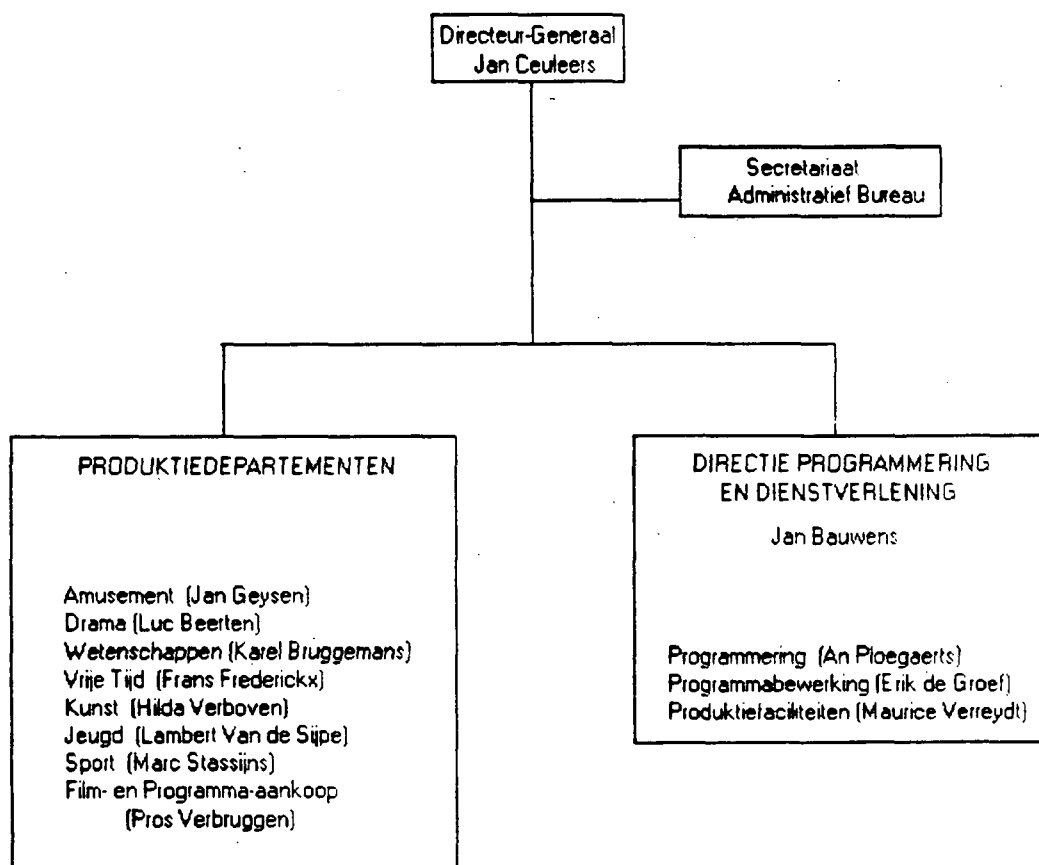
Directeur-Generaal
Jan Ceuleers

Secretariaat
Administratief Bureau

PRODUKTIEDEPARTEMENTEN

Amusement (Jan Geysen)
Drama (Luc Beerten)
Wetenschappen (Karel Bruggemans)
Vrije Tijd (Frans Frederickx)
Kunst (Hilda Verboven)
Jeugd (Lambert Van de Sijpe)
Sport (Marc Stassijns)
Film- en Programma-aankoop
(Pros Verbruggen)

DIRECTIE PROGRAMMERING
EN DIENSTVERLENING

Jan Bauwens

Programmering (An Ploegaerts)
Programmabewerking (Erik de Groef)
Produktiefaciliteiten (Maurice Verreydt)